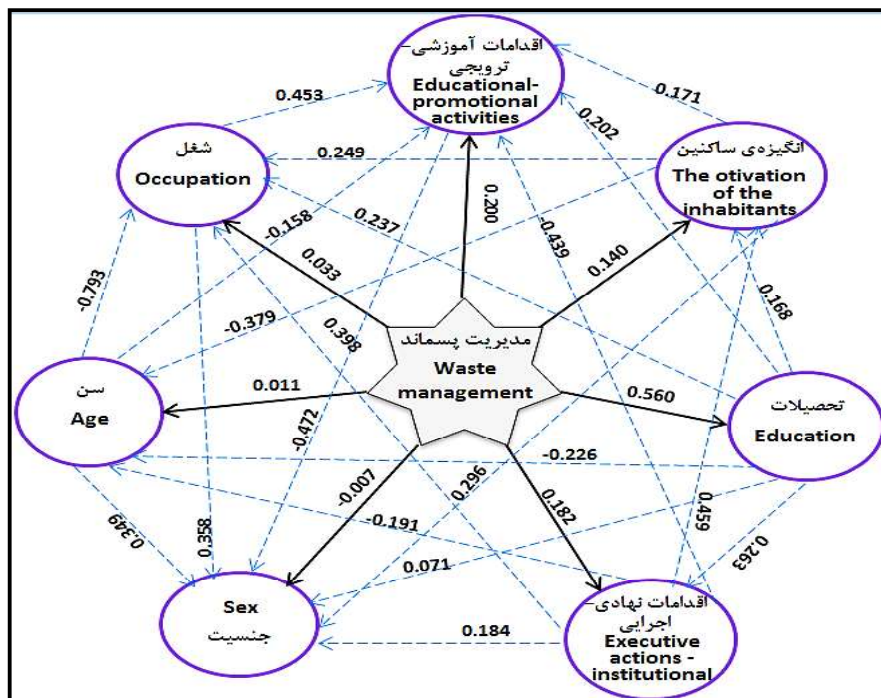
اقدامات آموزشی-ترویجی
Educational-promotional activities

شغل
Occupation

انگیزه‌ی ساکنین
The otivation of the inhabitants

سن
Age

مدیریت پسماند
Waste management

تحصیلات
Education

Sex
جنسیت

اقدامات نهادی اجرایی
Executive actions - institutional

0.453
0.171
0.249
0.202
0.200
0.237
-0.158
0.439
0.140
-0.793
0.033
0.168
-0.379
0.398
0.011
0.560
-0.472
-0.226
0.296
-0.007
0.182
0.349
-0.191
0.459
0.358
0.071
0.263
0.184